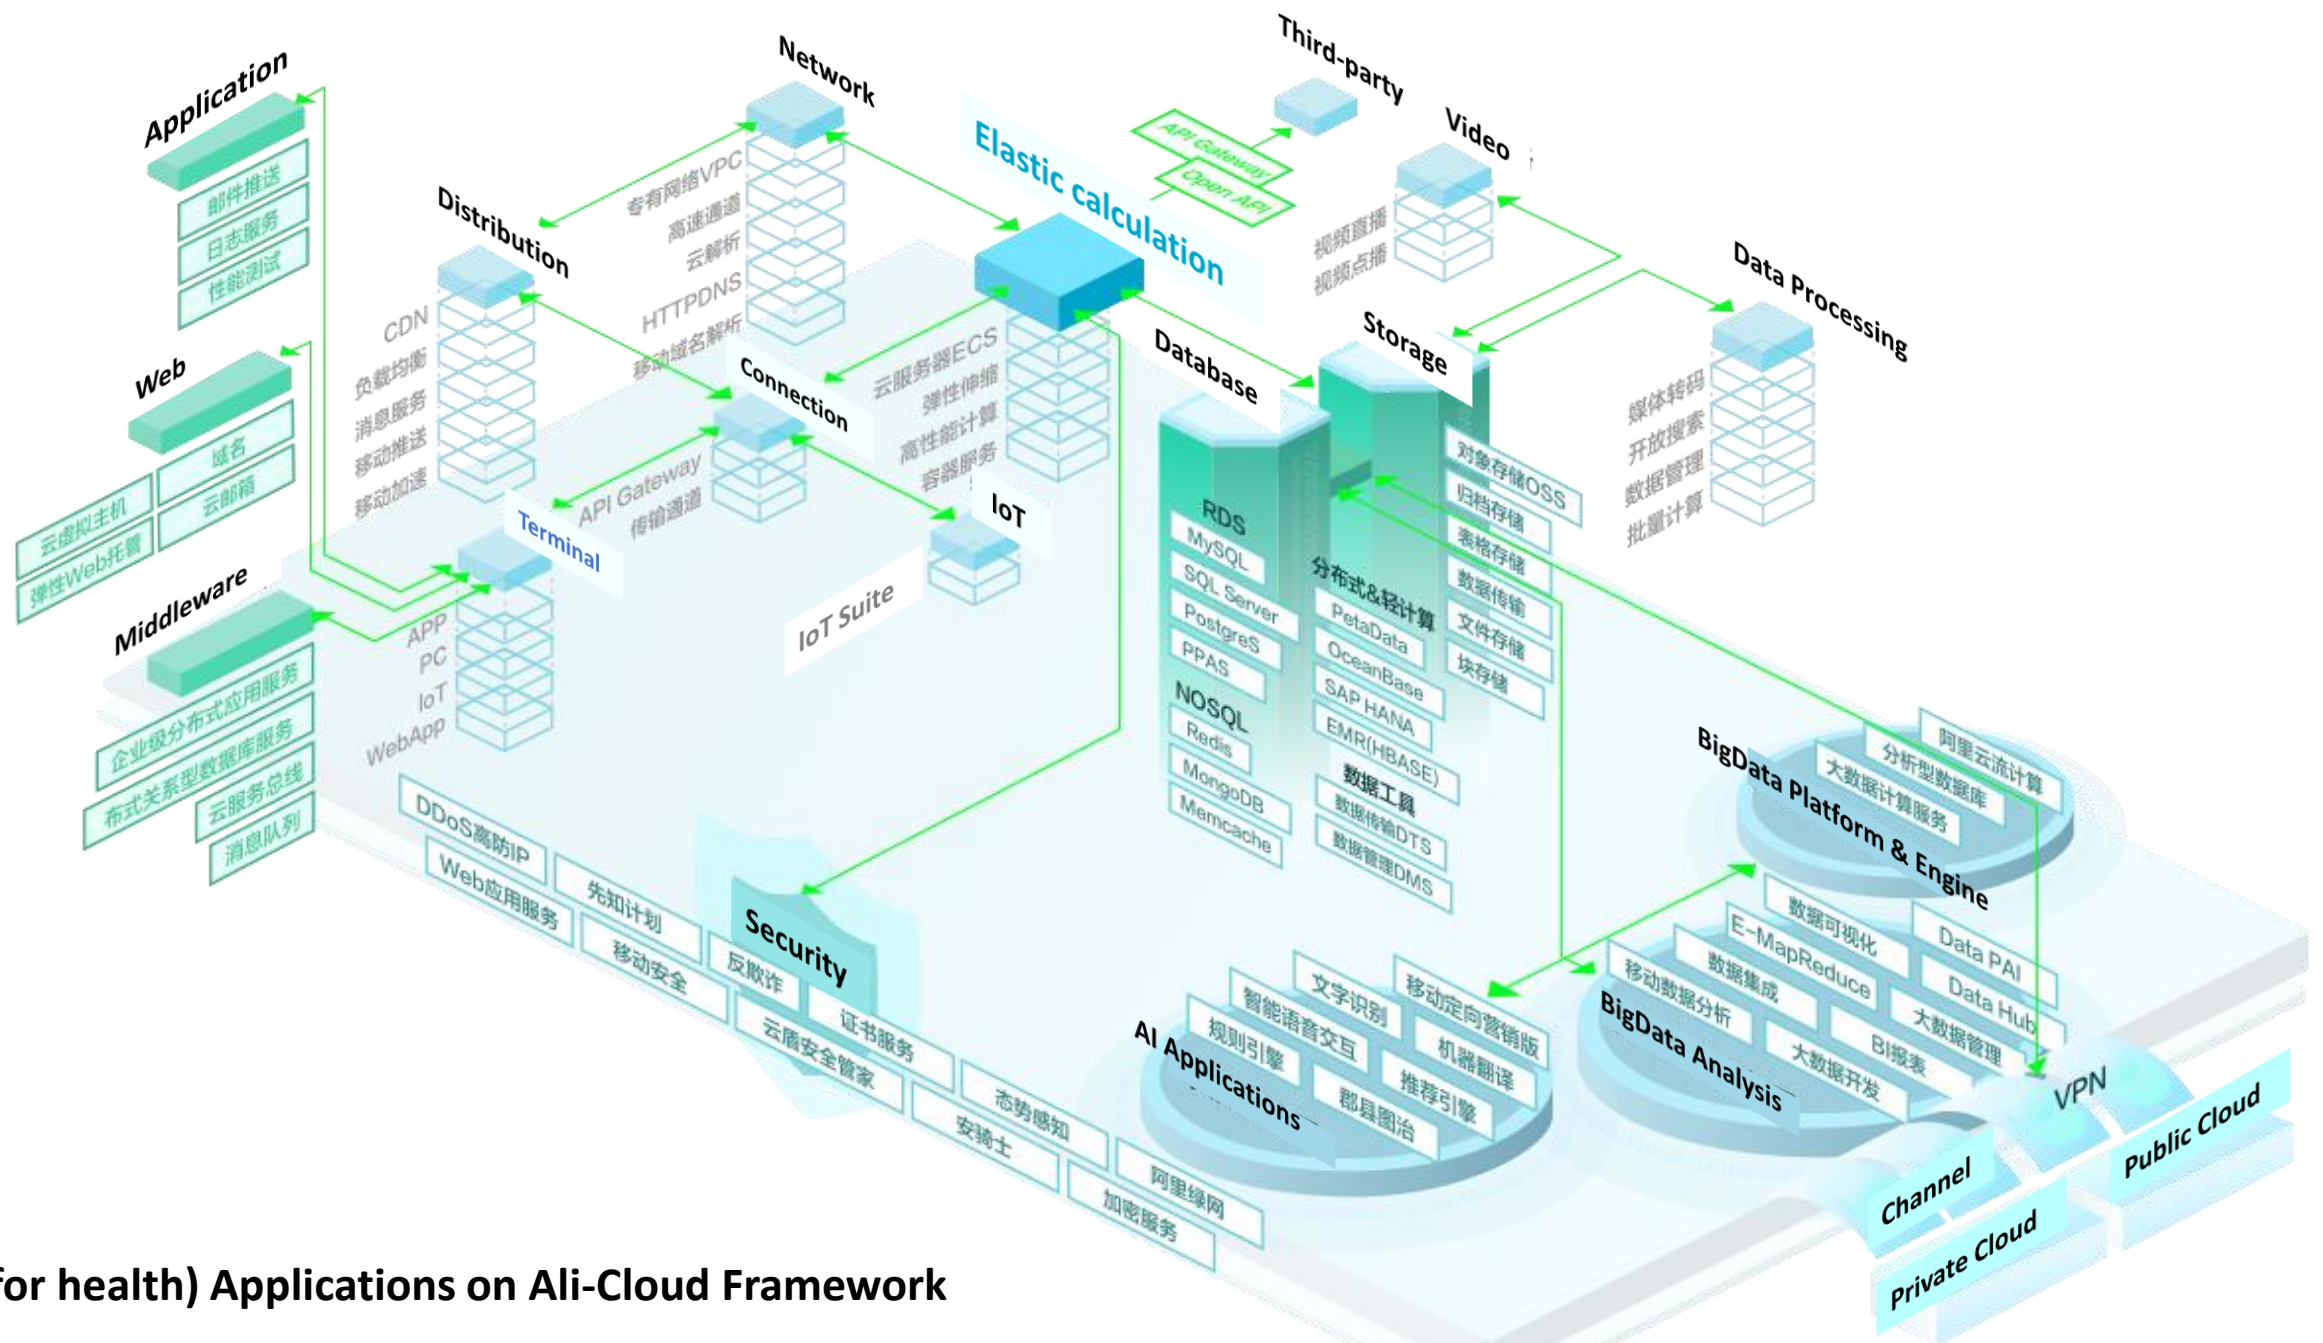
Application
邮件推送
日志服务
性能测试

Web
域名
云邮箱
云虚拟主机
弹性Web托管

Middleware
企业级分布式应用服务
布式关系型数据库服务
云服务总线
消息队列

Distribution
CDN
负载均衡
消息服务
移动推送
移动加速

Network
专有网络VPC
高速通道
云解析
HTTPDNS
移动域名解析

Connection
API Gateway
传输通道

Terminal
APP
PC
IoT
WebApp

IoT
IoT Suite

Elastic calculation
云服务器ECS
弹性伸缩
高性能计算
容器服务

Third-party
API Gateway
Open API

Video
视频直播
视频点播

Database
RDS
MySQL
SQL Server
PostgreS
PPAS
NOSQL
Redis
MongoDB
Memcache

分布式&&计算
PetaData
OceanBase
SAP HANA
EMR(HBASE)
数据工具
数据传输DTS
数据管理DMS

Storage
对象存储OSS
归档存储
表格存储
数据传输
文件存储
块存储

Data Processing
媒体转码
开放搜索
数据管理
批量计算

BigData Platform & Engine
阿里云流计算
分析型数据库
大数据计算服务

BigData Analysis
数据可视化
E-MapReduce
数据集成
移动数据分析
Data PAI
Data Hub
大数据管理
BI报表
大数据开发

AI Applications
文字识别
移动定向营销版
智能语音交互
机器翻译
规则引擎
推荐引擎
郡县图治

Security
DDoS高防IP
Web应用服务
先知计划
移动安全
反欺诈
证书服务
云盾安全管家
态势感知
安骑士
阿里绿网
加密服务

VPN
Channel
Public Cloud
Private Cloud

for health) Applications on Ali-Cloud Framework